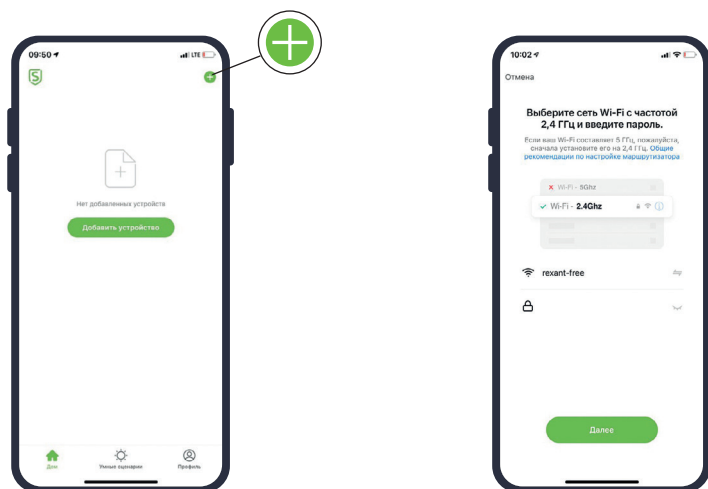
09:50

LTE

Нет добавленных устройств

Добавить устройство

Дом

Умные сценарии

Профиль

10:02

Отмена

Выберите сеть Wi-Fi с частотой 2,4 ГГц и введите пароль.

Если ваш Wi-Fi составляет 5 ГГц, пожалуйста, сначала установите его на 2,4 ГГц. Общие рекомендации по настройке маршрутизатора

Wi-Fi - 5Ghz

Wi-Fi - 2.4Ghz

rexant-free

Далее